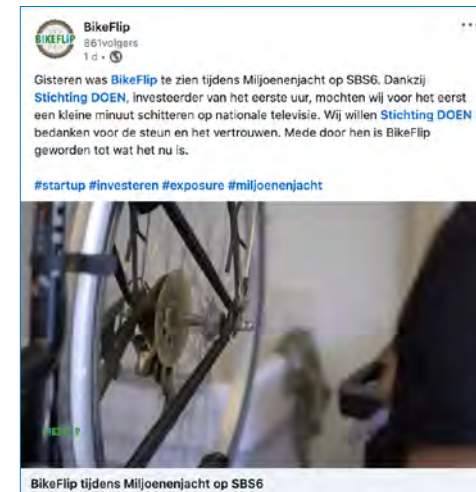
BIKEFLIP

BikeFlip
861volgers
1 d •

Gisteren was BikeFlip te zien tijdens Miljoenenjacht op SBS6. Dankzij Stichting DOEN, investeerder van het eerste uur, mochten wij voor het eerst een kleine minuut schitteren op nationale televisie. Wij willen Stichting DOEN bedanken voor de steun en het vertrouwen. Mede door hen is BikeFlip geworden tot wat het nu is.

#startup #investeren #exposure #miljoenenjacht

BIKEFLIP

BikeFlip tijdens Miljoenenjacht op SBS6